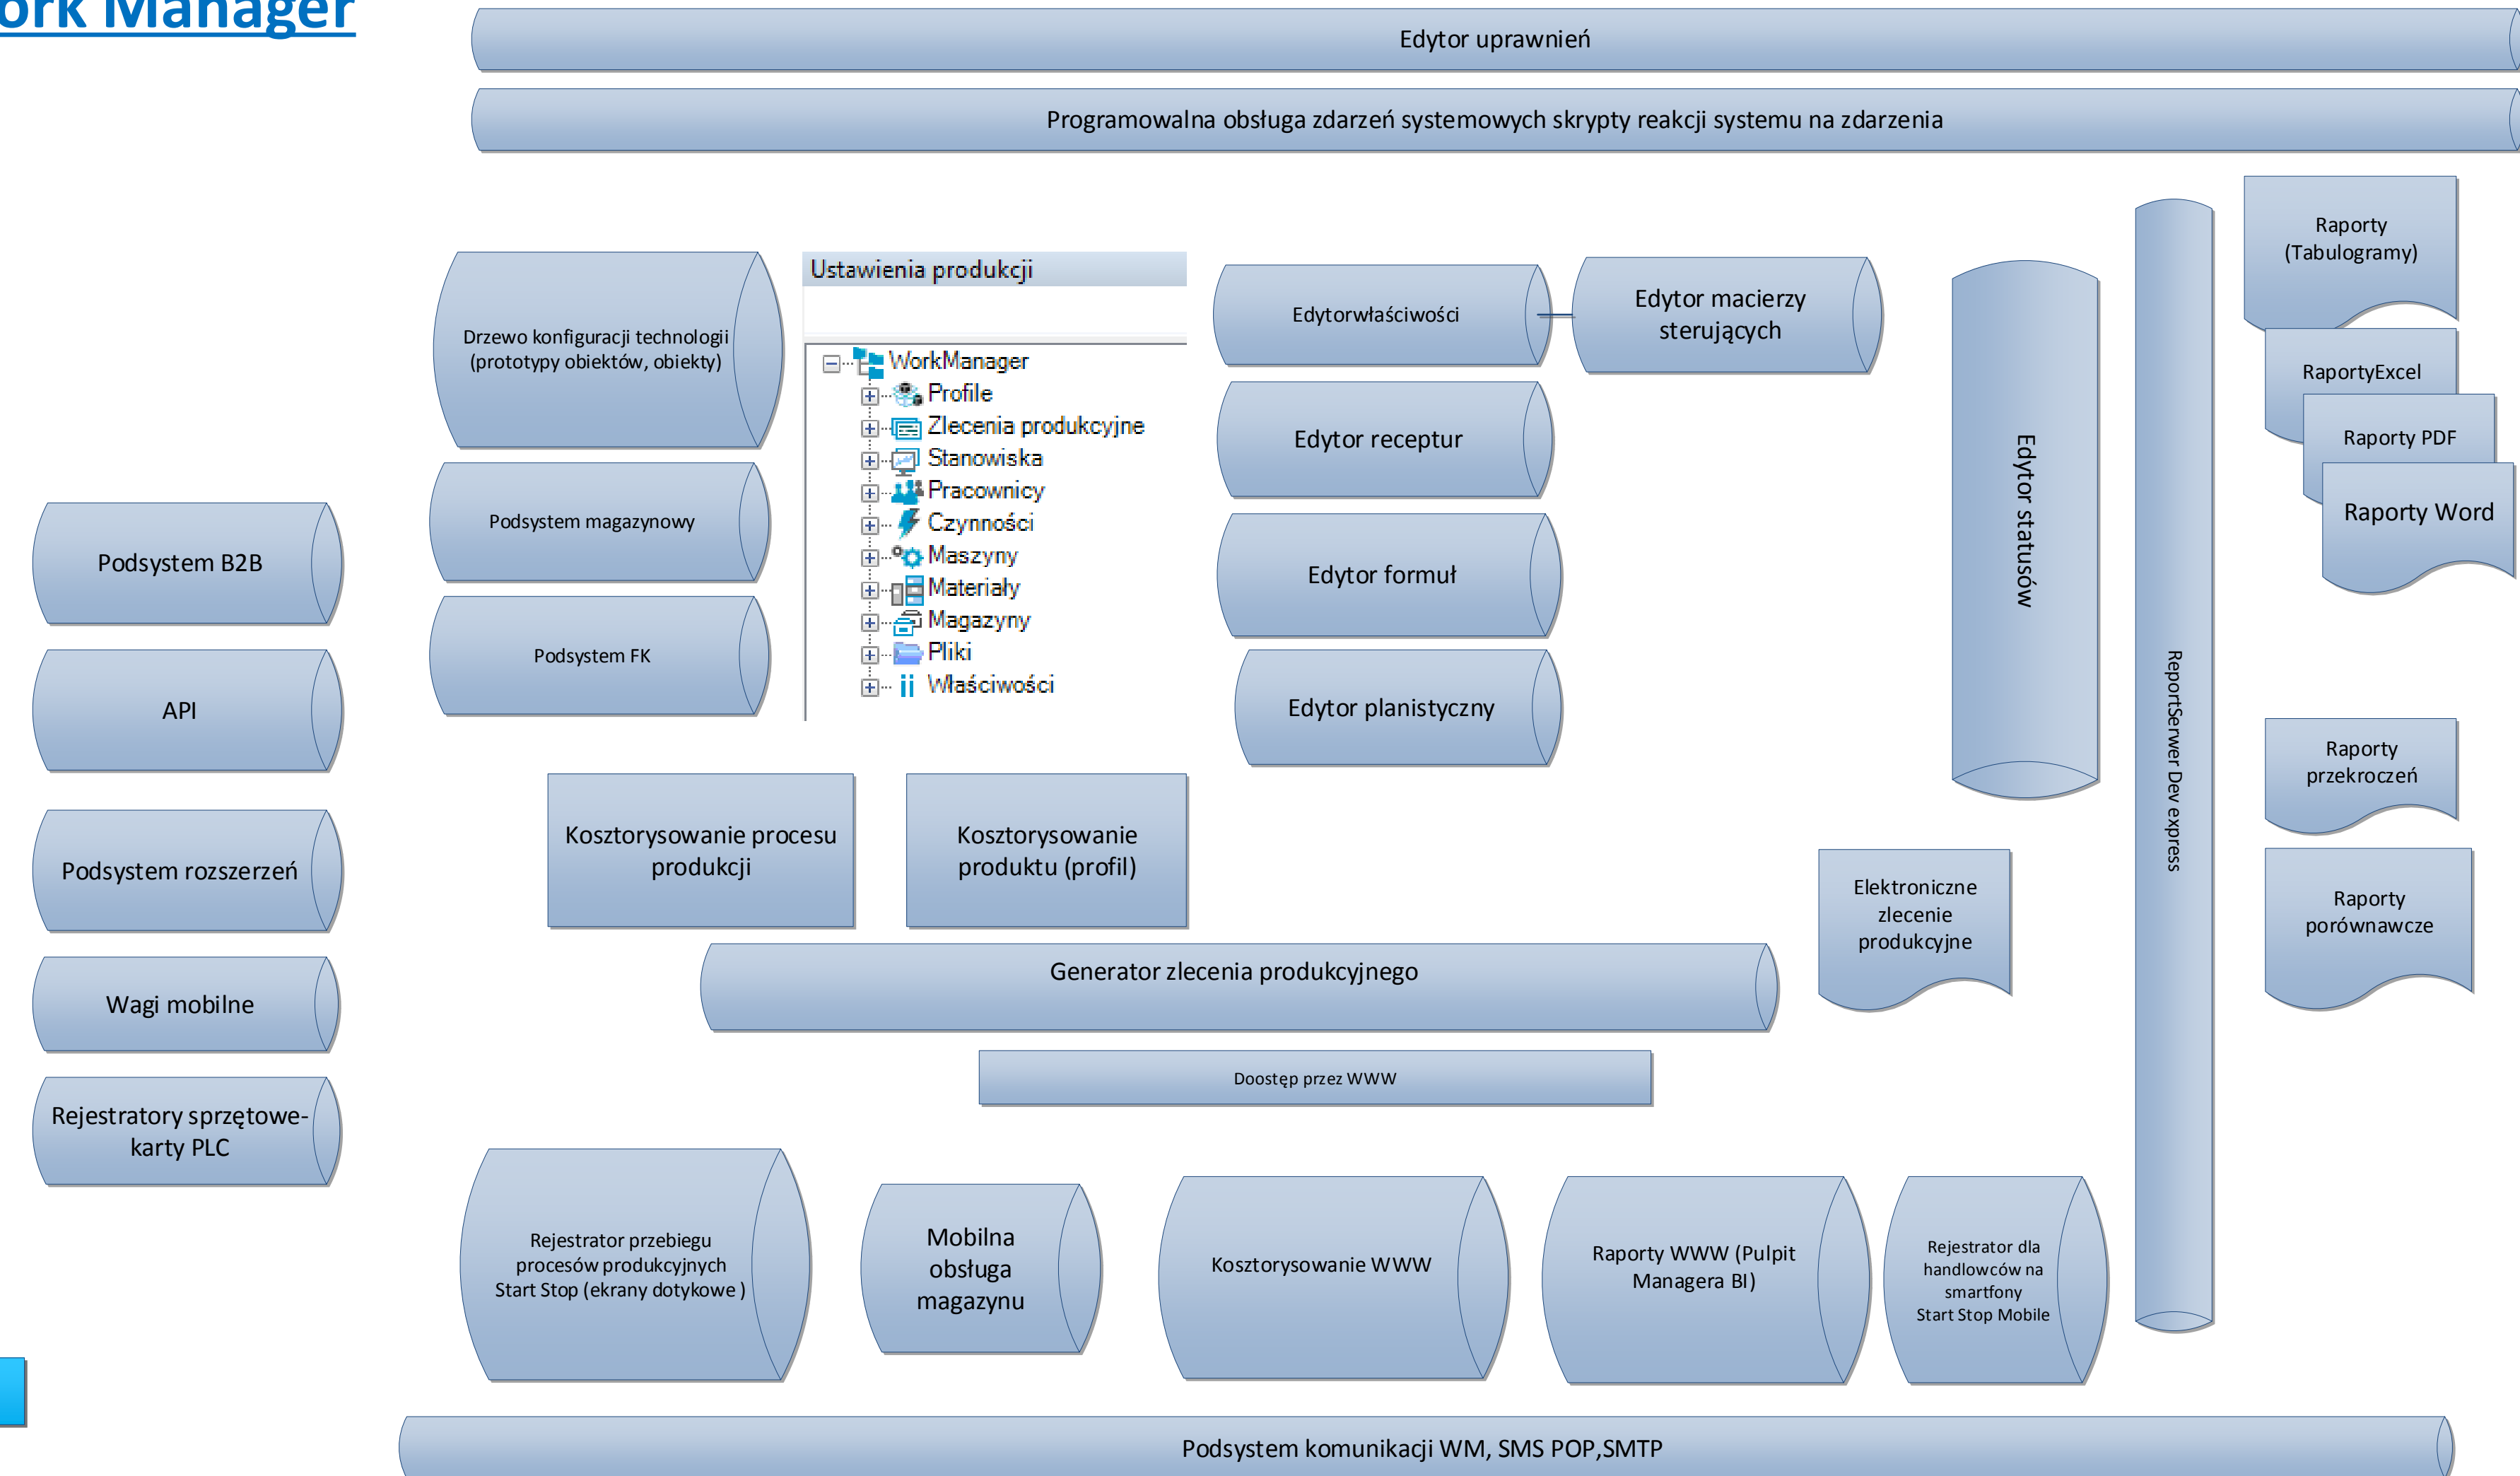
ork Manager

Edytor uprawnień

Programowalna obsługa zdarzeń systemowych skrypty reakcji systemu na zdarzenia

Drzewo konfiguracji technologii (prototypy obiektów, obiekty)

Ustawienia produkcji

WorkManager
Profile
Zlecenia produkcyjne
Stanowiska
Pracownicy
Czynności
Maszyny
Materiały
Magazyny
Pliki
Właściwości

Edytorwłaściwości

Edytor macierzy sterujących

Edytor receptur

Edytor formuł

Edytor planistyczny

Edytor statusów

ReportSerwer Dev express

Raporty (Tabulogramy)

RaportyExcel

Raporty PDF

Raporty Word

Raporty przekroczeń

Raporty porównawcze

Elektroniczne zlecenie produkcyjne

Podsystem magazynowy

Podsystem FK

Podsystem B2B

API

Podsystem rozszerzeń

Wagi mobilne

Rejestratory sprzętowe-karty PLC

Kosztorysowanie procesu produkcji

Kosztorysowanie produktu (profil)

Generator zlecenia produkcyjnego

Doostęp przez WWW

Rejestrator przebiegu procesów produkcyjnych Start Stop (ekrany dotykowe )

Mobilna obsługa magazynu

Kosztorysowanie WWW

Raporty WWW (Pulpit Managera BI)

Rejestrator dla handlowców na smartfony Start Stop Mobile

Podsystem komunikacji WM, SMS POP,SMTP